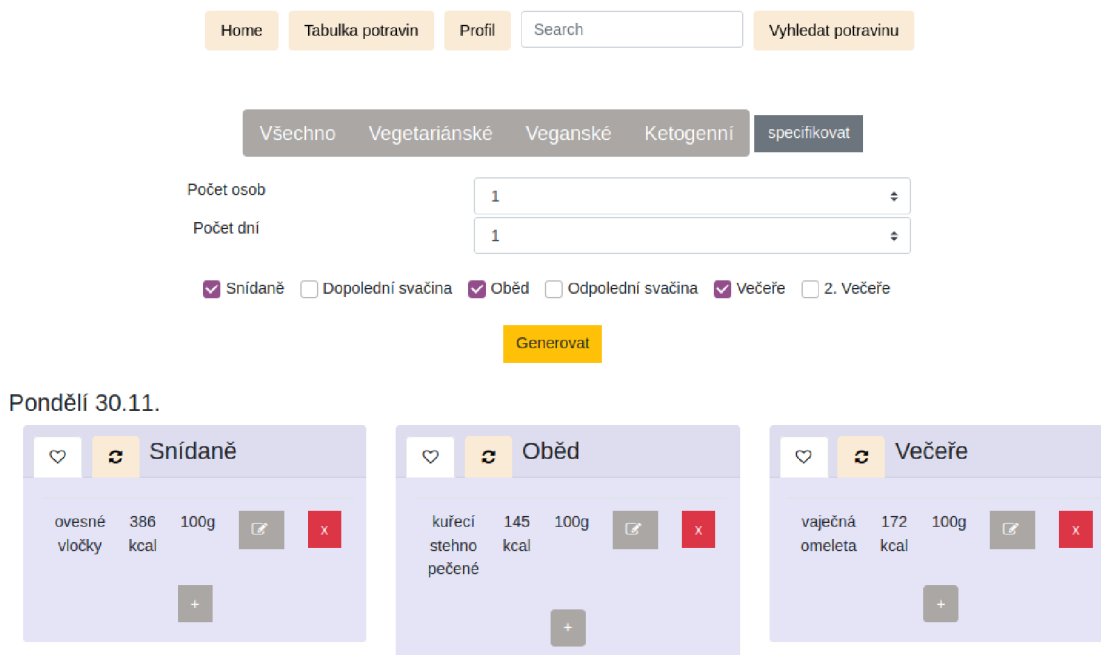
Home Tabulka potravin Profil Search Vyhledat potravinu

Všechno Vegetariánské Veganské Ketogenní specifikovat

Počet osob 1

Počet dní 1

Snídaně Dopolední svačina Oběd Odpolední svačina Večeře 2. Večeře

Generovat

Pondělí 30.11.

Snídaně

ovesné vločky 386 kcal 100g x

+

Oběd

kuřecí stehno pečené 145 kcal 100g x

+

Večeře

vaječná omeleta 172 kcal 100g x

+